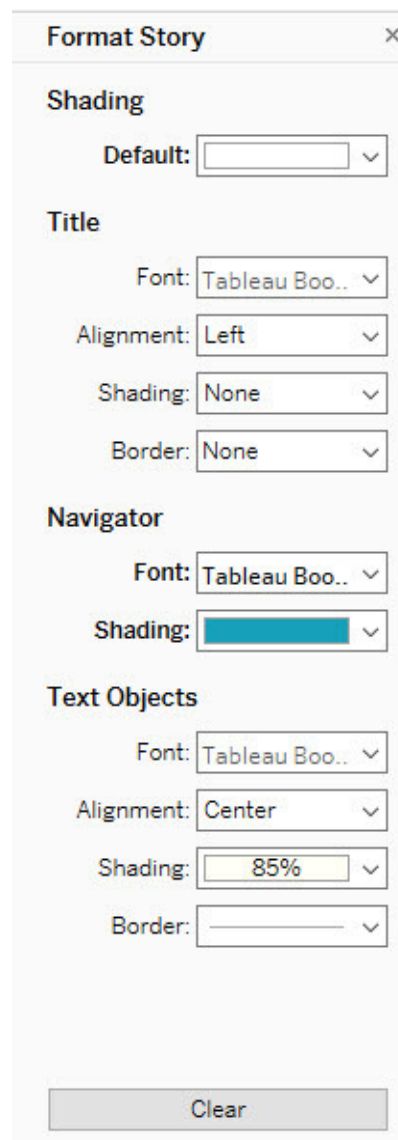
Format Story ×

Shading

Default:

Title

Font: Tableau Boo..

Alignment: Left

Shading: None

Border: None

Navigator

Font: Tableau Boo..

Shading:

Text Objects

Font: Tableau Boo..

Alignment: Center

Shading: 85%

Border:

Clear